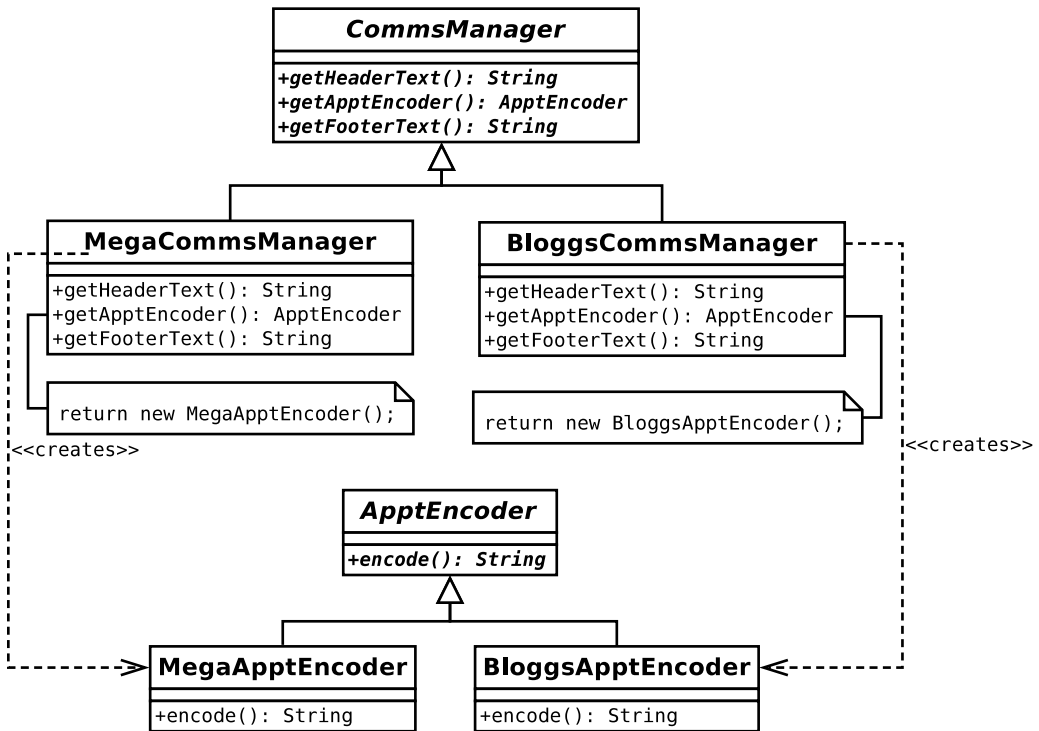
CommsManager

+getHeaderText(): String
+getApptEncoder(): ApptEncoder
+getFooterText(): String

MegaCommsManager

+getHeaderText(): String
+getApptEncoder(): ApptEncoder
+getFooterText(): String

return new MegaApptEncoder();

<<creates>>

BloggsCommsManager

+getHeaderText(): String
+getApptEncoder(): ApptEncoder
+getFooterText(): String

return new BloggsApptEncoder();

<<creates>>

ApptEncoder

+encode(): String

MegaApptEncoder

+encode(): String

BloggsApptEncoder

+encode(): String